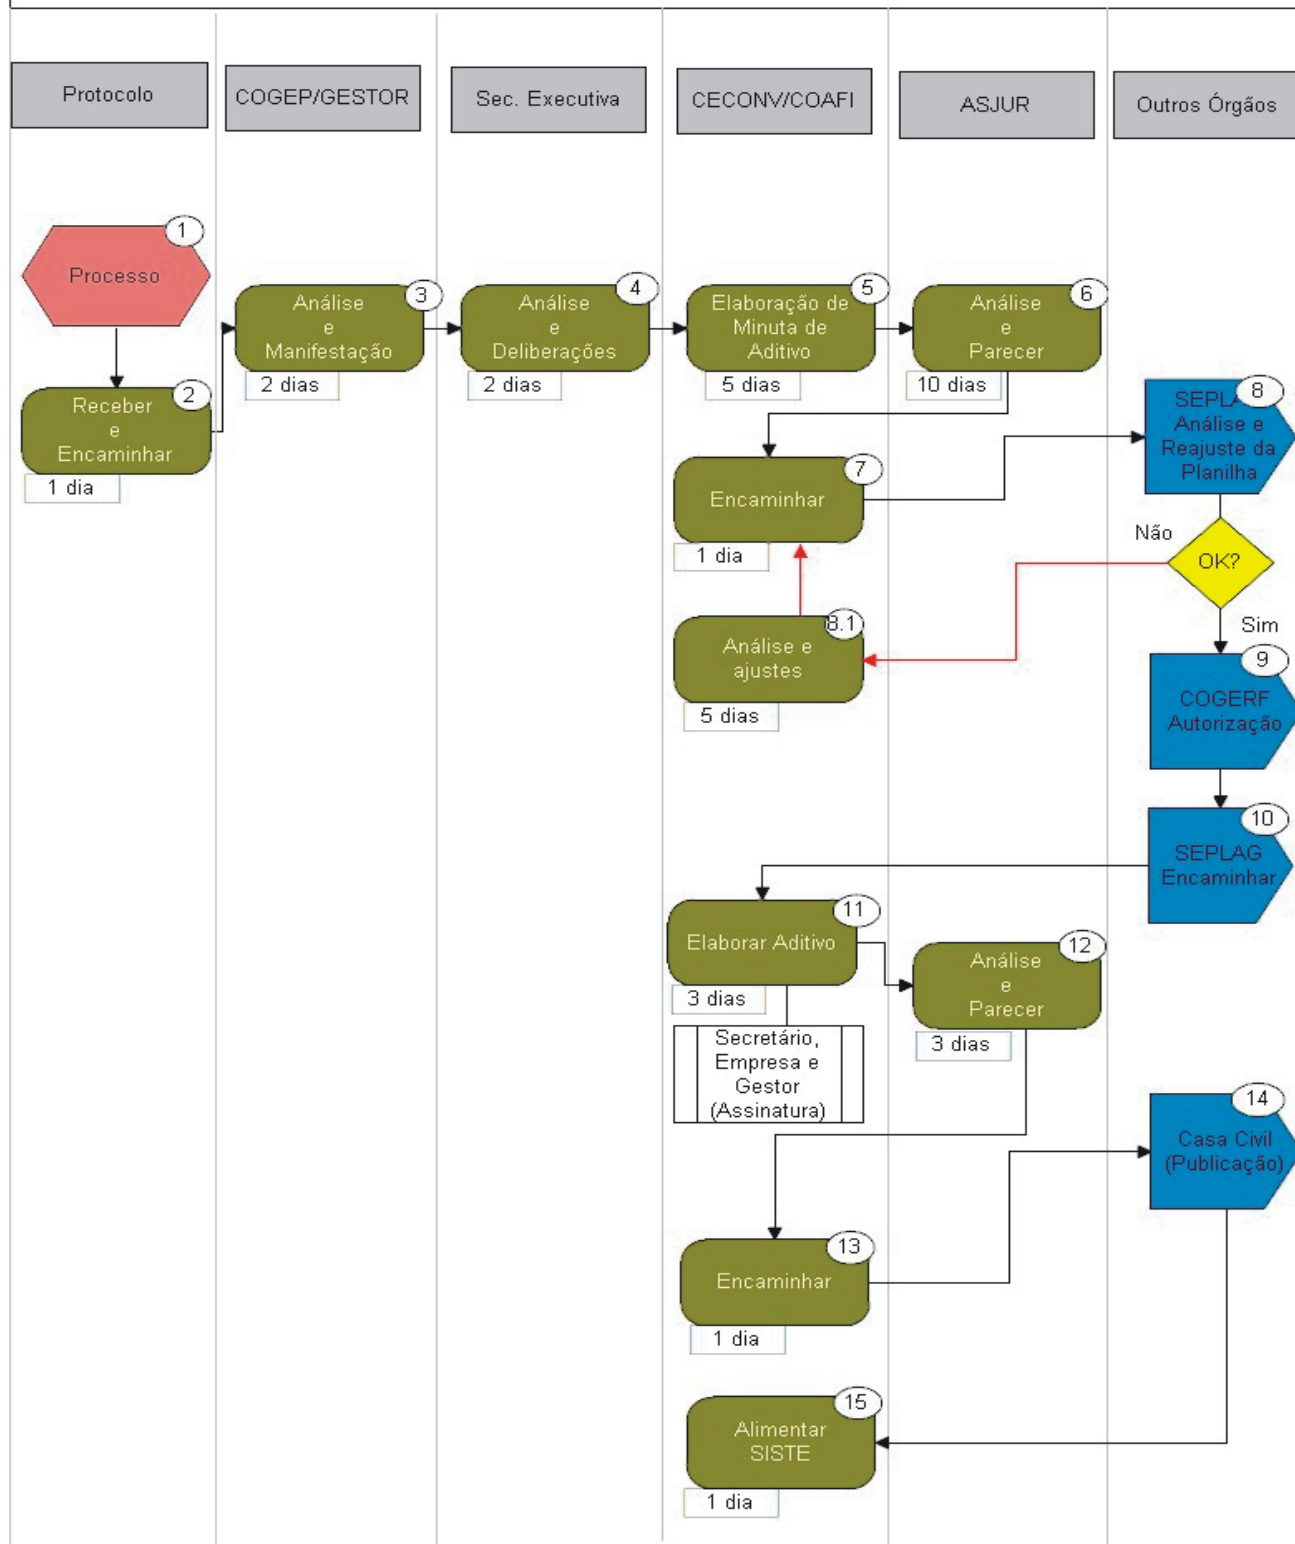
Protocolo

COGEP/GESTOR

Sec. Executiva

CECONV/COAFI

ASJUR

Outros Órgãos

1
Processo

2
Receber e Encaminhar
1 dia

3
Análise e Manifestação
2 dias

4
Análise e Deliberações
2 dias

5
Elaboração de Minuta de Aditivo
5 dias

6
Análise e Parecer
10 dias

8
SEPLA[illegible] Análise e Reajuste da Planilha

7
Encaminhar
1 dia

Não

OK?

Sim

8.1
Análise e ajustes
5 dias

9
COGERF Autorização

10
SEPLAG Encaminhar

11
Elaborar Aditivo
3 dias

Secretário, Empresa e Gestor (Assinatura)

12
Análise e Parecer
3 dias

14
Casa Civil (Publicação)

13
Encaminhar
1 dia

15
Alimentar SISTE
1 dia